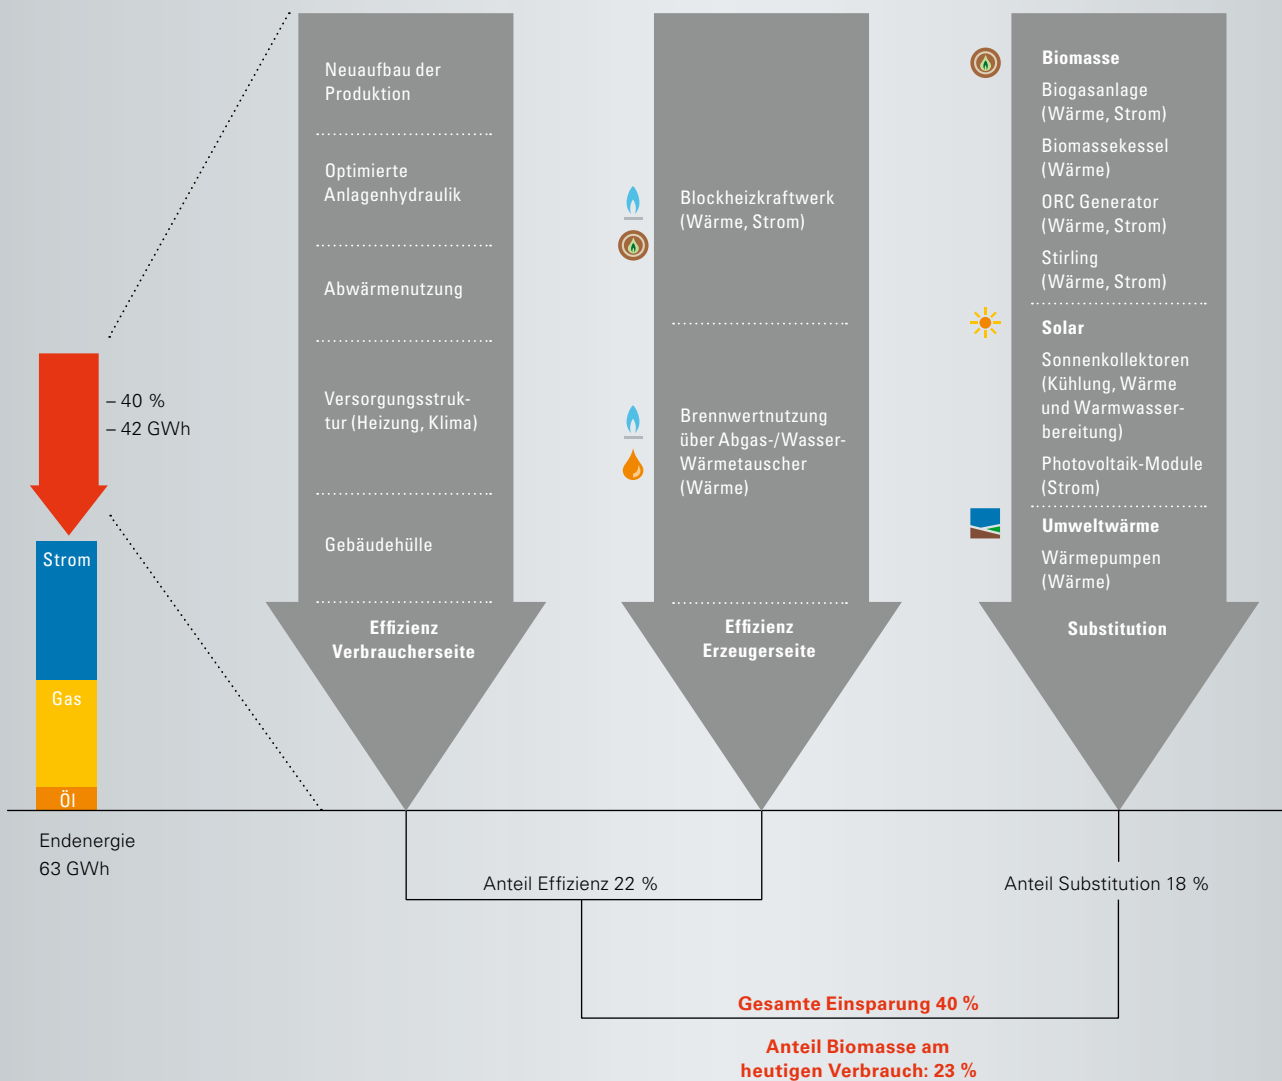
– 40 %
– 42 GWh

Strom
Gas
Öl

Endenergie
63 GWh

Neuaufbau der Produktion

Optimierte Anlagenhydraulik

Abwärmenutzung

Versorgungsstruktur (Heizung, Klima)

Gebäudehülle

Effizienz Verbraucherseite

Blockheizkraftwerk (Wärme, Strom)

Brennwertnutzung über Abgas-/Wasser-Wärmetauscher (Wärme)

Effizienz Erzeugerseite

Biomasse
Biogasanlage (Wärme, Strom)
Biomassekessel (Wärme)
ORC Generator (Wärme, Strom)
Stirling (Wärme, Strom)

Solar
Sonnenkollektoren (Kühlung, Wärme und Warmwasserbereitung)
Photovoltaik-Module (Strom)

Umweltwärme
Wärmepumpen (Wärme)

Substitution

Anteil Effizienz 22 %

Anteil Substitution 18 %

Gesamte Einsparung 40 %

Anteil Biomasse am heutigen Verbrauch: 23 %